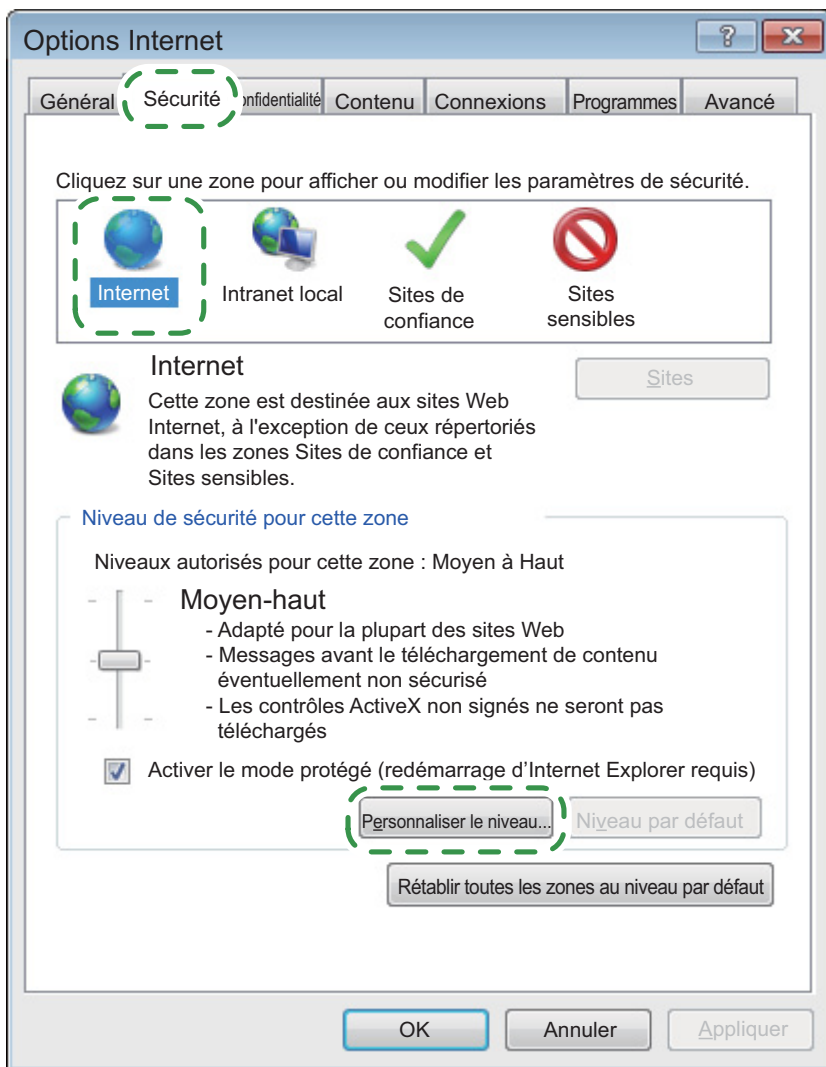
Options Internet

?

Général

Sécurité

onfidentialité

Contenu

Connexions

Programmes

Avancé

Cliquez sur une zone pour afficher ou modifier les paramètres de sécurité.

Internet

Intranet local

Sites de confiance

Sites sensibles

Internet

Cette zone est destinée aux sites Web Internet, à l'exception de ceux répertoriés dans les zones Sites de confiance et Sites sensibles.

Sites

Niveau de sécurité pour cette zone

Niveaux autorisés pour cette zone : Moyen à Haut

Moyen-haut

- Adapté pour la plupart des sites Web
- Messages avant le téléchargement de contenu éventuellement non sécurisé
- Les contrôles ActiveX non signés ne seront pas téléchargés

Activer le mode protégé (redémarrage d'Internet Explorer requis)

Personnaliser le niveau...

Niveau par défaut

Rétablir toutes les zones au niveau par défaut

OK

Annuler

Appliquer